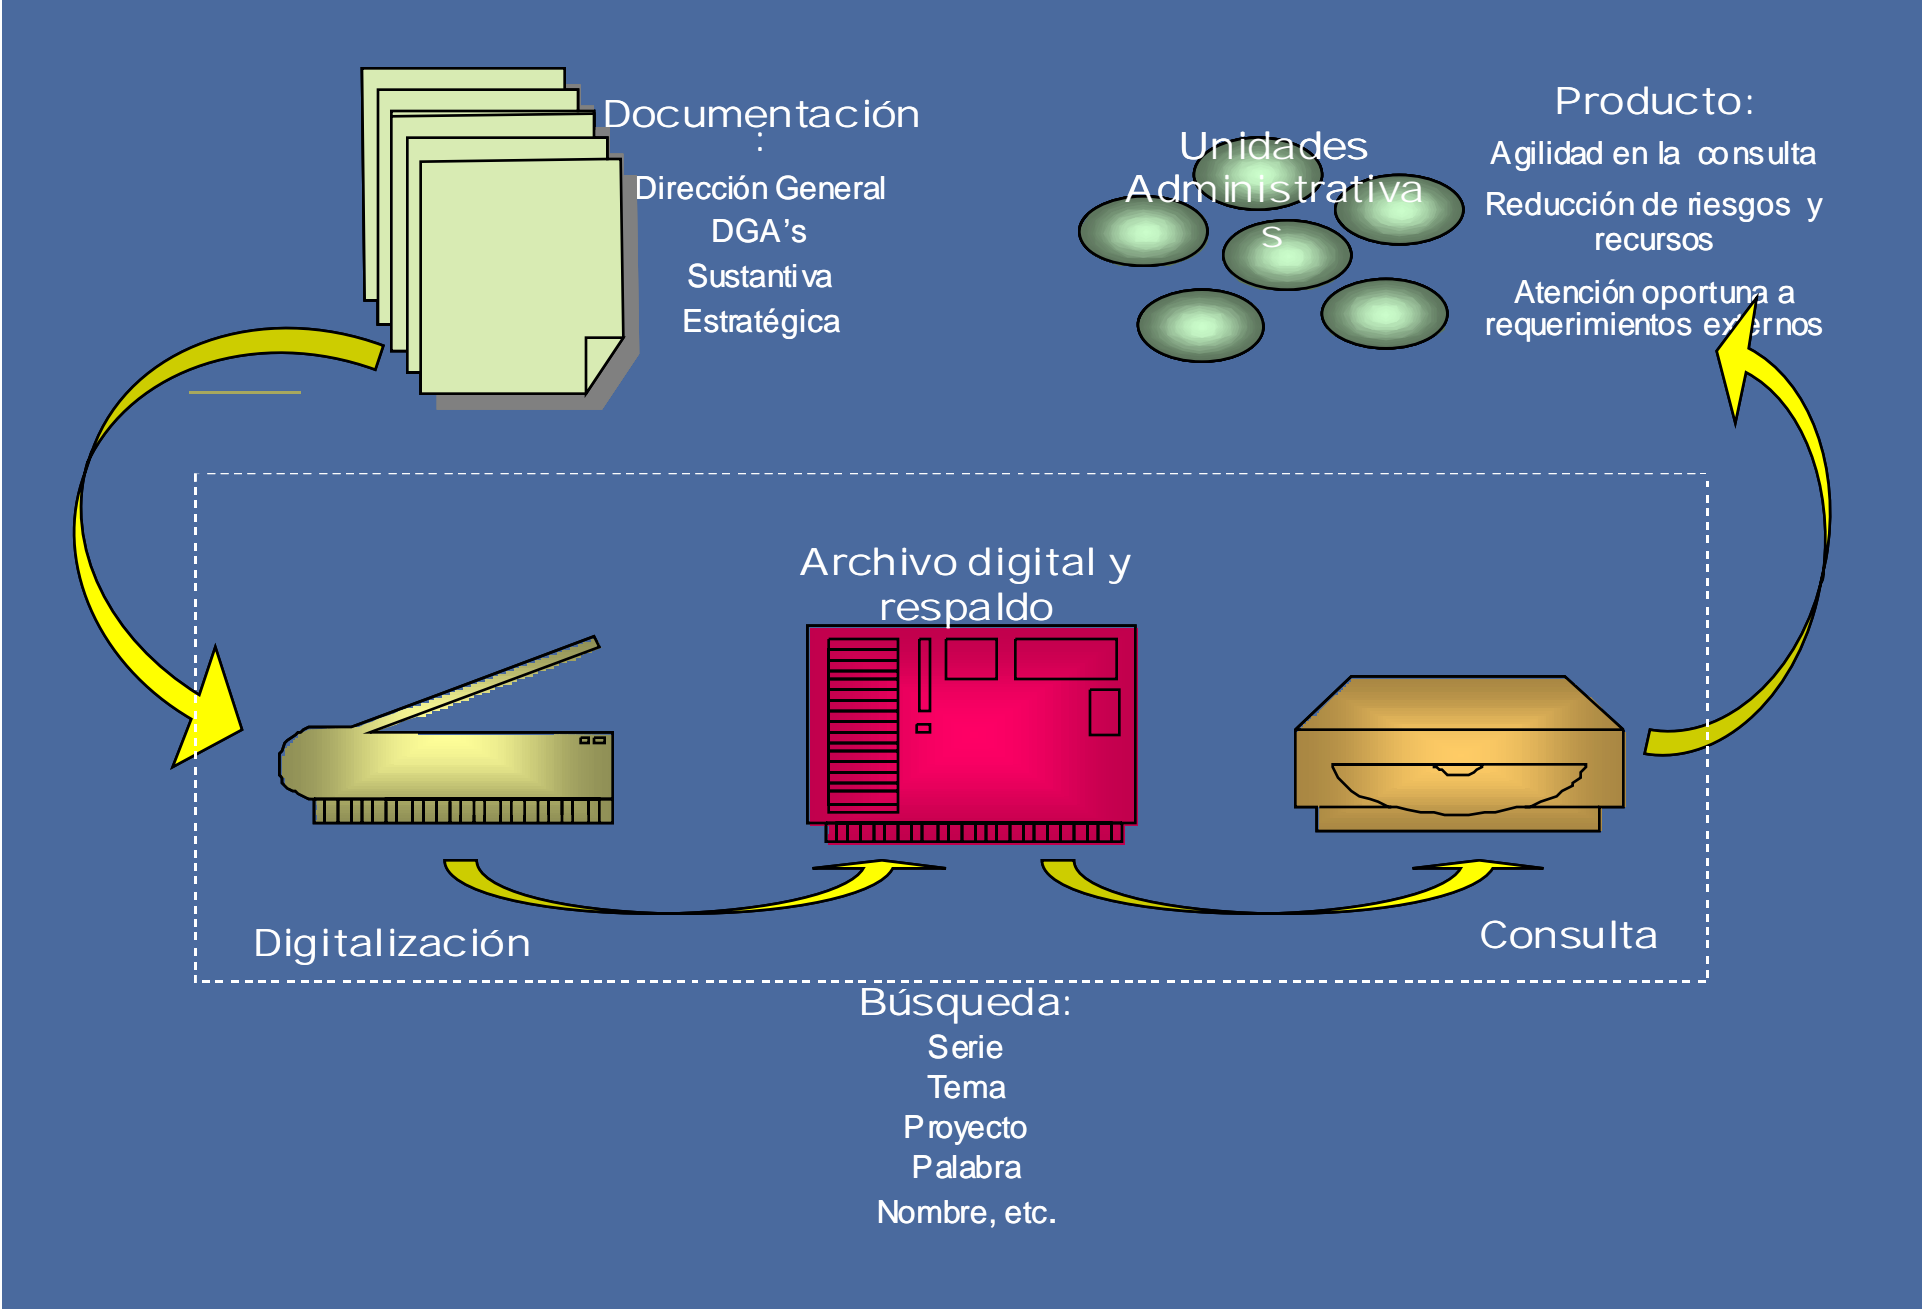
Documentación
:

Dirección General
DGA's
Sustantiva
Estratégica

Unidades Administrativas

Producto:
Agilidad en la consulta
Reducción de riesgos y recursos
Atención oportuna a requerimientos externos

Archivo digital y respaldo

Digitalización

Consulta

Búsqueda:
Serie
Tema
Proyecto
Palabra
Nombre, etc.